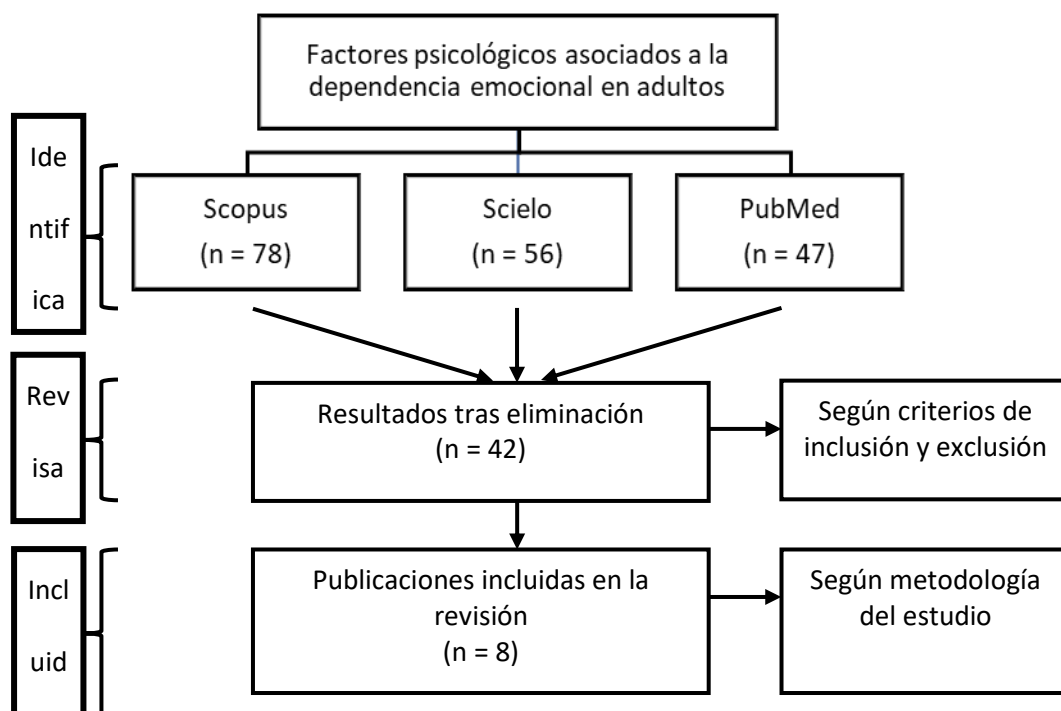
Factores psicológicos asociados a la dependencia emocional en adultos

Ide
ntif
ica

Scopus
(n = 78)

Scielo
(n = 56)

PubMed
(n = 47)

Rev
isa

Resultados tras eliminación
(n = 42)

Según criterios de inclusión y exclusión

Incl
uid

Publicaciones incluidas en la revisión
(n = 8)

Según metodología del estudio